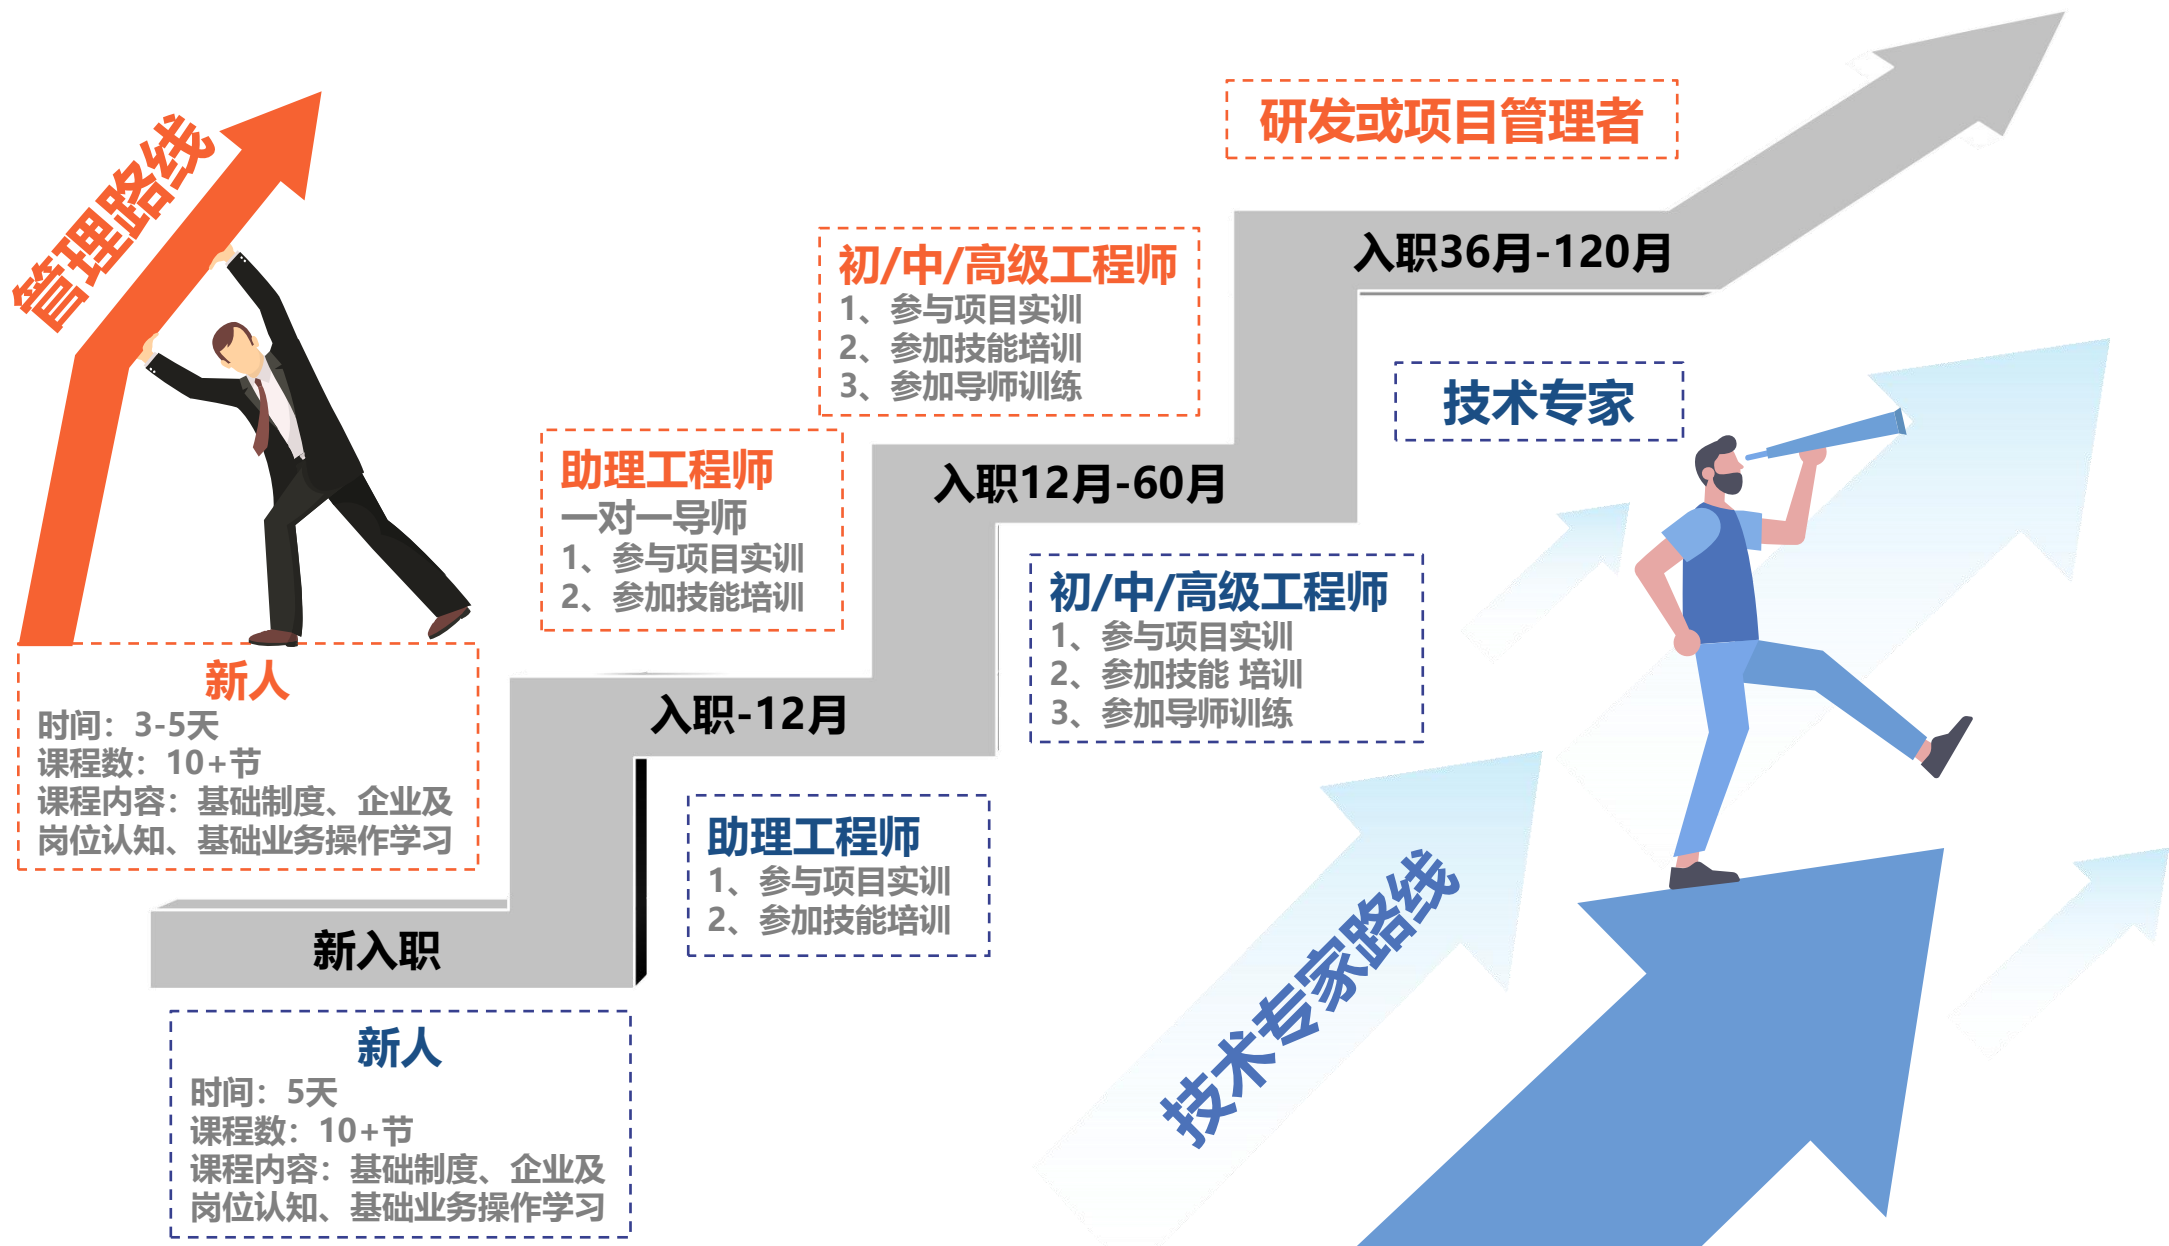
管理路线

研发或项目管理者

入职36月-120月

初/中/高级工程师
1、参与项目实训
2、参加技能培训
3、参加导师训练

技术专家

助理工程师
一对一导师
1、参与项目实训
2、参加技能培训

入职12月-60月

初/中/高级工程师
1、参与项目实训
2、参加技能 培训
3、参加导师训练

新人
时间：3-5天
课程数：10+节
课程内容：基础制度、企业及岗位认知、基础业务操作学习

入职-12月

助理工程师
1、参与项目实训
2、参加技能培训

新入职

新人
时间：5天
课程数：10+节
课程内容：基础制度、企业及岗位认知、基础业务操作学习

技术专家路线